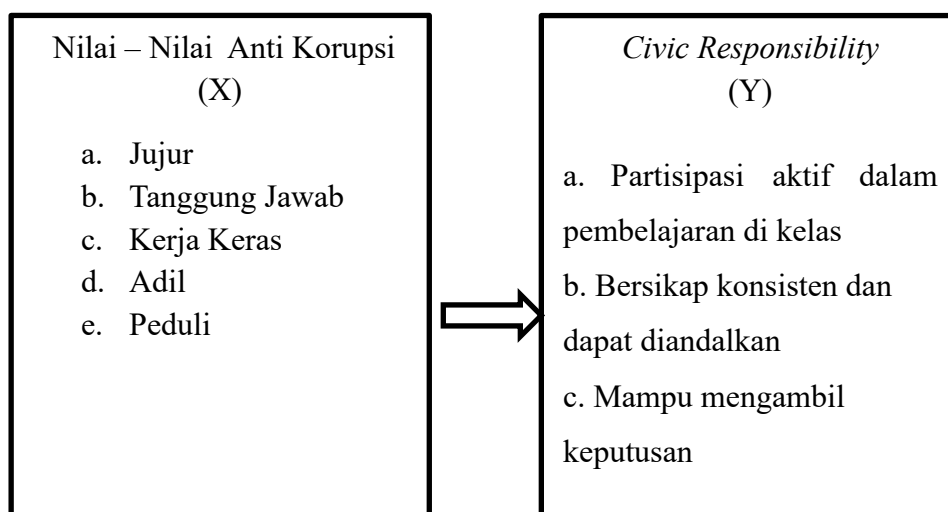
Nilai – Nilai Anti Korupsi
(X)

a. Jujur
b. Tanggung Jawab
c. Kerja Keras
d. Adil
e. Peduli

Civic Responsibility
(Y)

a. Partisipasi aktif dalam pembelajaran di kelas
b. Bersikap konsisten dan dapat diandalkan
c. Mampu mengambil keputusan